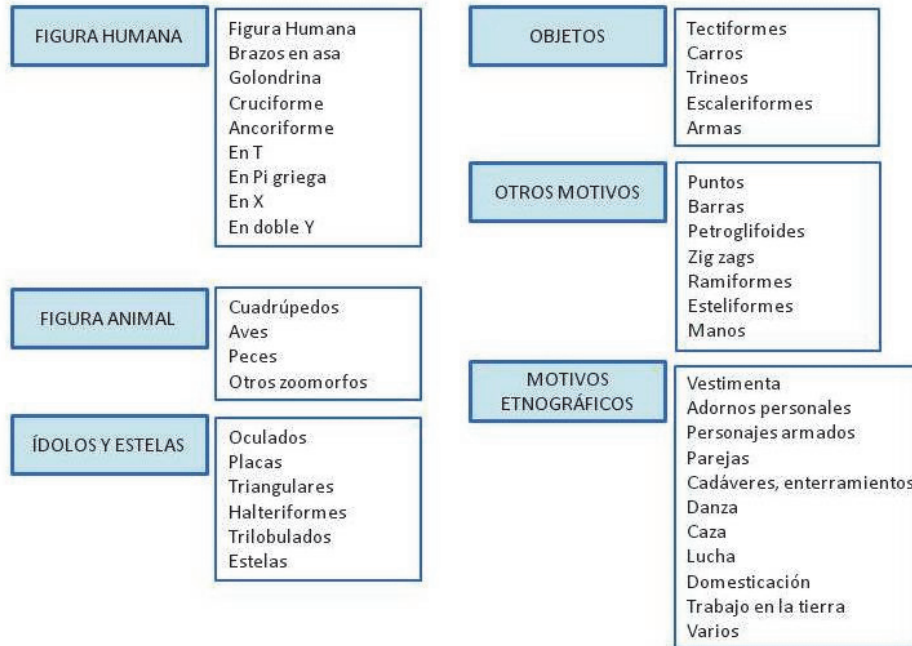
FIGURA HUMANA

Figura Humana
Brazos en asa
Golondrina
Cruciforme
Ancoriforme
En T
En Pi griega
En X
En doble Y

FIGURA ANIMAL

Cuadrúpedos
Aves
Peces
Otros zoomorfos

ÍDOLOS Y ESTELAS

Oculados
Placas
Triangulares
Halteriformes
Trilobulados
Estelas

OBJETOS

Tectiformes
Carros
Trineos
Escaleriformes
Armas

OTROS MOTIVOS

Puntos
Barras
Petroglifoides
Zig zags
Ramiformes
Esteliformes
Manos

MOTIVOS ETNOGRÁFICOS

Vestimenta
Adornos personales
Personajes armados
Parejas
Cadáveres, enterramientos
Danza
Caza
Lucha
Domesticación
Trabajo en la tierra
Varios